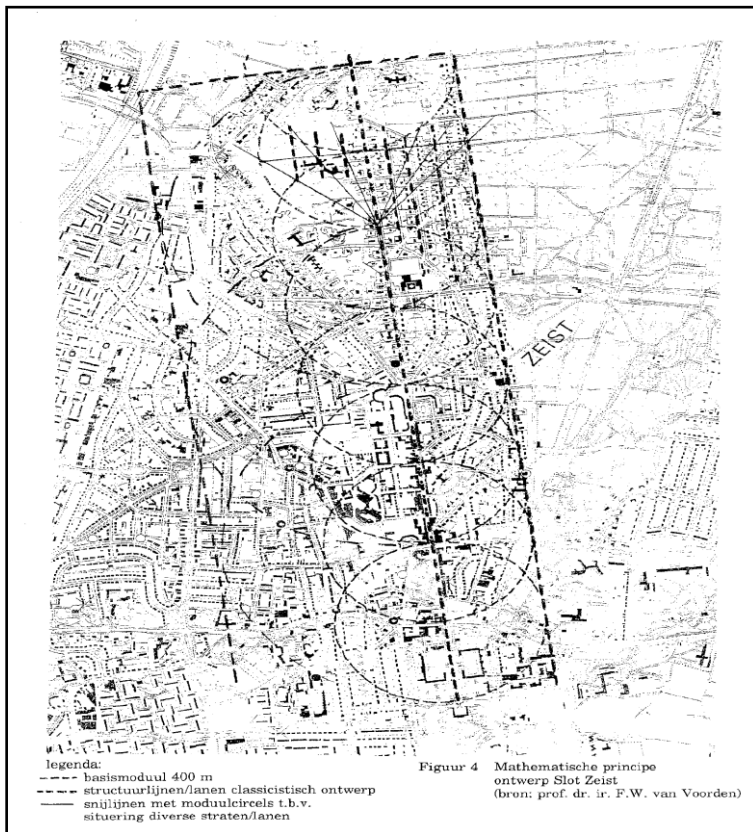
ZEIST

legenda:
- - - - basismoduul 400 m
- · - · - structuurlijnen/lanen classicistisch ontwerp
——— snijlijnen met moduulcircels t.b.v. situering diverse straten/lanen

Figuur 4 Mathematische principe ontwerp Slot Zeist (bron: prof. dr. ir. F.W. van Voorden)